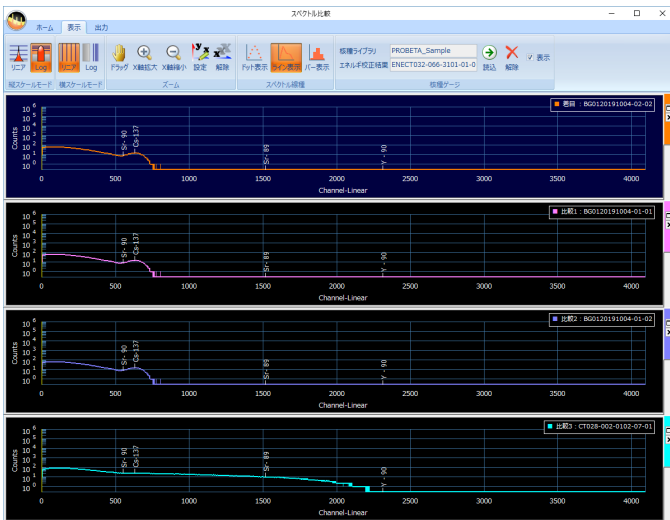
スペクトル比較

ホーム 表示 出力

リニア Log リニア Log ドラッグ X軸拡大 X軸縮小 設定 解除 ドット表示 ライン表示 バー表示 核種ライブラリ PROBETA_Sample エネルギ校正結果 ENECT032-066-3101-01-0 読込 解除 表示

縦スケールモード 横スケールモード ズーム スペクトル描画 核種ゲージ

着目：BG0120191004-02-02

$10^6$ $10^5$ $10^4$ $10^3$ 100 10 0

Counts

Sr - 90 Cs-137 Sr - 89 Y - 90

0 500 1000 1500 2000 2500 3000 3500 4000

Channel-Linear

比較1：BG0120191004-01-01

$10^6$ $10^5$ $10^4$ $10^3$ 100 10 0

Counts

Sr - 90 Cs-137 Sr - 89 Y - 90

0 500 1000 1500 2000 2500 3000 3500 4000

Channel-Linear

比較2：BG0120191004-01-02

$10^6$ $10^5$ $10^4$ $10^3$ 100 10 0

Counts

Sr - 90 Cs-137 Sr - 89 Y - 90

0 500 1000 1500 2000 2500 3000 3500 4000

Channel-Linear

比較3：CT028-002-0102-07-01

$10^6$ $10^5$ $10^4$ $10^3$ 100 10 0

Counts

Sr - 90 Cs-137 Sr - 89 Y - 90

0 500 1000 1500 2000 2500 3000 3500 4000

Channel-Linear